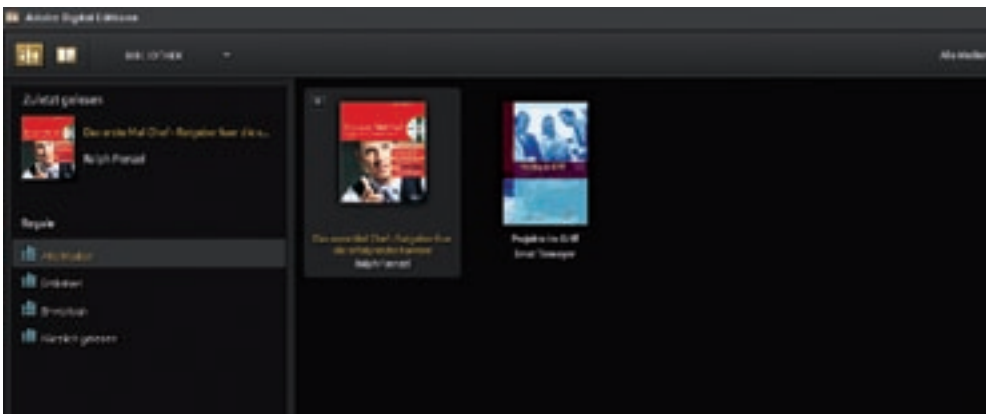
Adobe Digital Editions

BIBLIOTHEK

Alle Artikel

Zuletzt gelesen

Das erste Mal Chef: Ratgeber für die s...

Ralph Frenzel

Regale

Alle Artikel

Entleihen

Erworben

Kürzlich gelesen

Das erste Mal Chef: Ratgeber für die erfolgreichen Karriere

Ralph Frenzel

Projekte im Griff

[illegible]